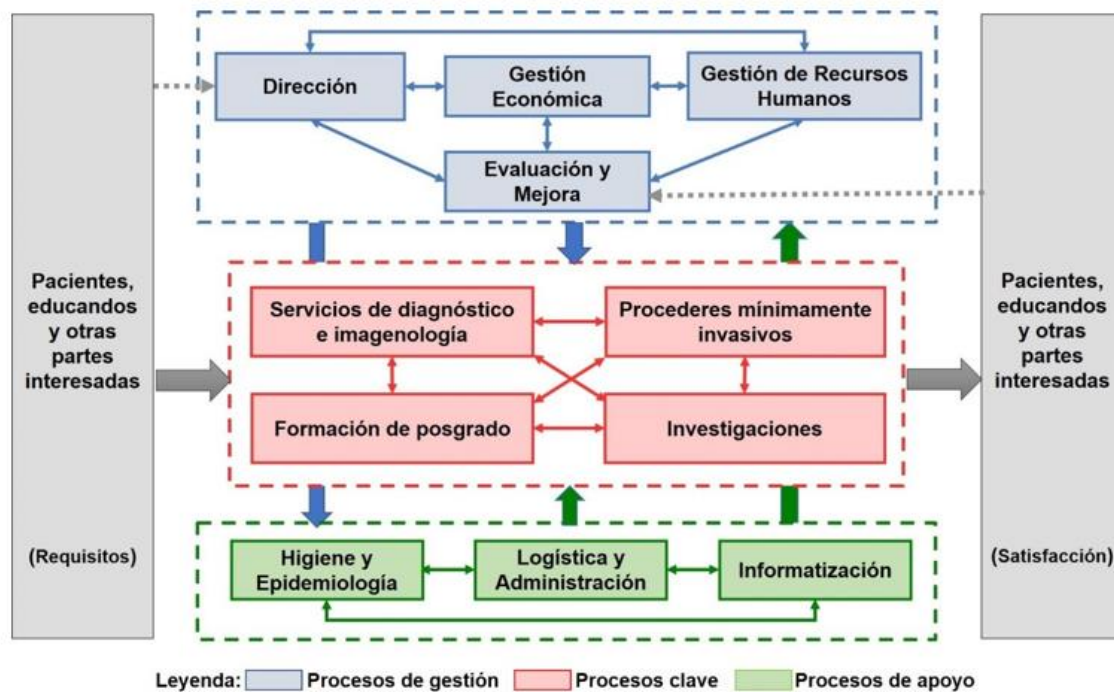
Pacientes, educandos y otras partes interesadas

(Requisitos)

Dirección

Gestión Económica

Gestión de Recursos Humanos

Evaluación y Mejora

Servicios de diagnóstico e imagenología

Procederes mínimamente invasivos

Formación de posgrado

Investigaciones

Higiene y Epidemiología

Logística y Administración

Informatización

Pacientes, educandos y otras partes interesadas

(Satisfacción)

Leyenda: Procesos de gestión Procesos clave Procesos de apoyo